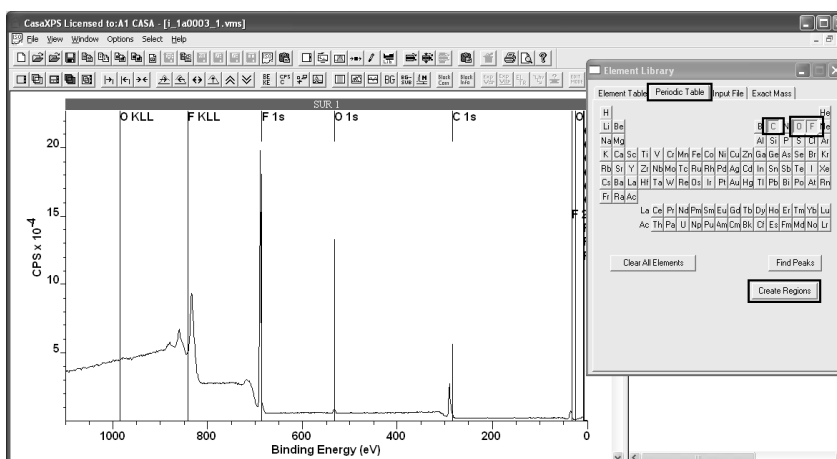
CasaXPS Licensed to:A1 CASA - [i_1a0003_1.vms]

File View Window Options Select Help

SUR 1

O KLL F KLL F 1s O 1s C 1s O F

20

15

10

5

CPS x 10$^{-4}$

1000 800 600 400 200 0

Binding Energy (eV)

Element Library

Element Table Periodic Table Input File Exact Mass

| H | | | | | | | | | | | | | | | | | He |
|---|---|---|---|---|---|---|---|---|---|---|---|---|---|---|---|---|---|
| Li | Be | | | | | | | | | | | B | C | N | O | F | Ne |
| Na | Mg | | | | | | | | | | | Al | Si | P | S | Cl | Ar |
| K | Ca | Sc | Ti | V | Cr | Mn | Fe | Co | Ni | Cu | Zn | Ga | Ge | As | Se | Br | Kr |
| Rb | Sr | Y | Zr | Nb | Mo | Tc | Ru | Rh | Pd | Ag | Cd | In | Sn | Sb | Te | I | Xe |
| Cs | Ba | La | Hf | Ta | W | Re | Os | Ir | Pt | Au | Hg | Tl | Pb | Bi | Po | At | Rn |
| Fr | Ra | Ac | | | | | | | | | | | | | | | |

La Ce Pr Nd Pm Sm Eu Gd Tb Dy Ho Er Tm Yb Lu

Ac Th Pa U Np Pu Am Cm Bk Cf Es Fm Md No Lr

Clear All Elements

Find Peaks

Create Regions